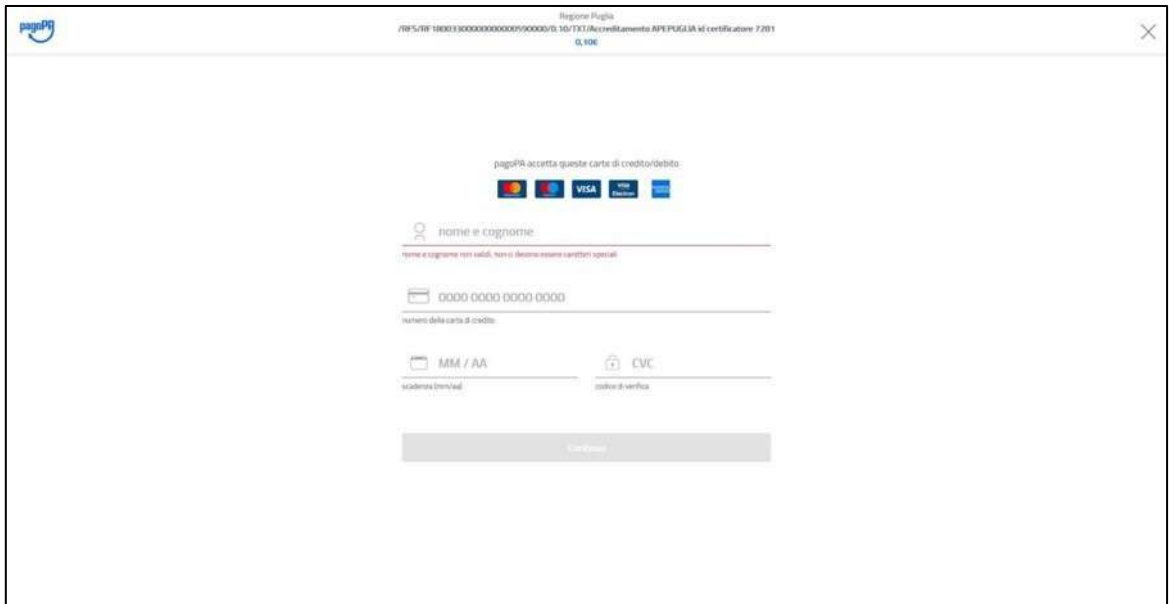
pagoPA

Regione Puglia
/RFS/RF18003300000000000590000/0.10/TXT/Accreditamento APEPUGLIA id certificatore 7201
0,10€

pagoPA accetta queste carte di credito/debito

VISA

nome e cognome
nome e cognome non validi, non ci devono essere caratteri speciali

0000 0000 0000 0000
numero della carta di credito

MM / AA
scadenza (mm/aa)

CVC
codice di verifica

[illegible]